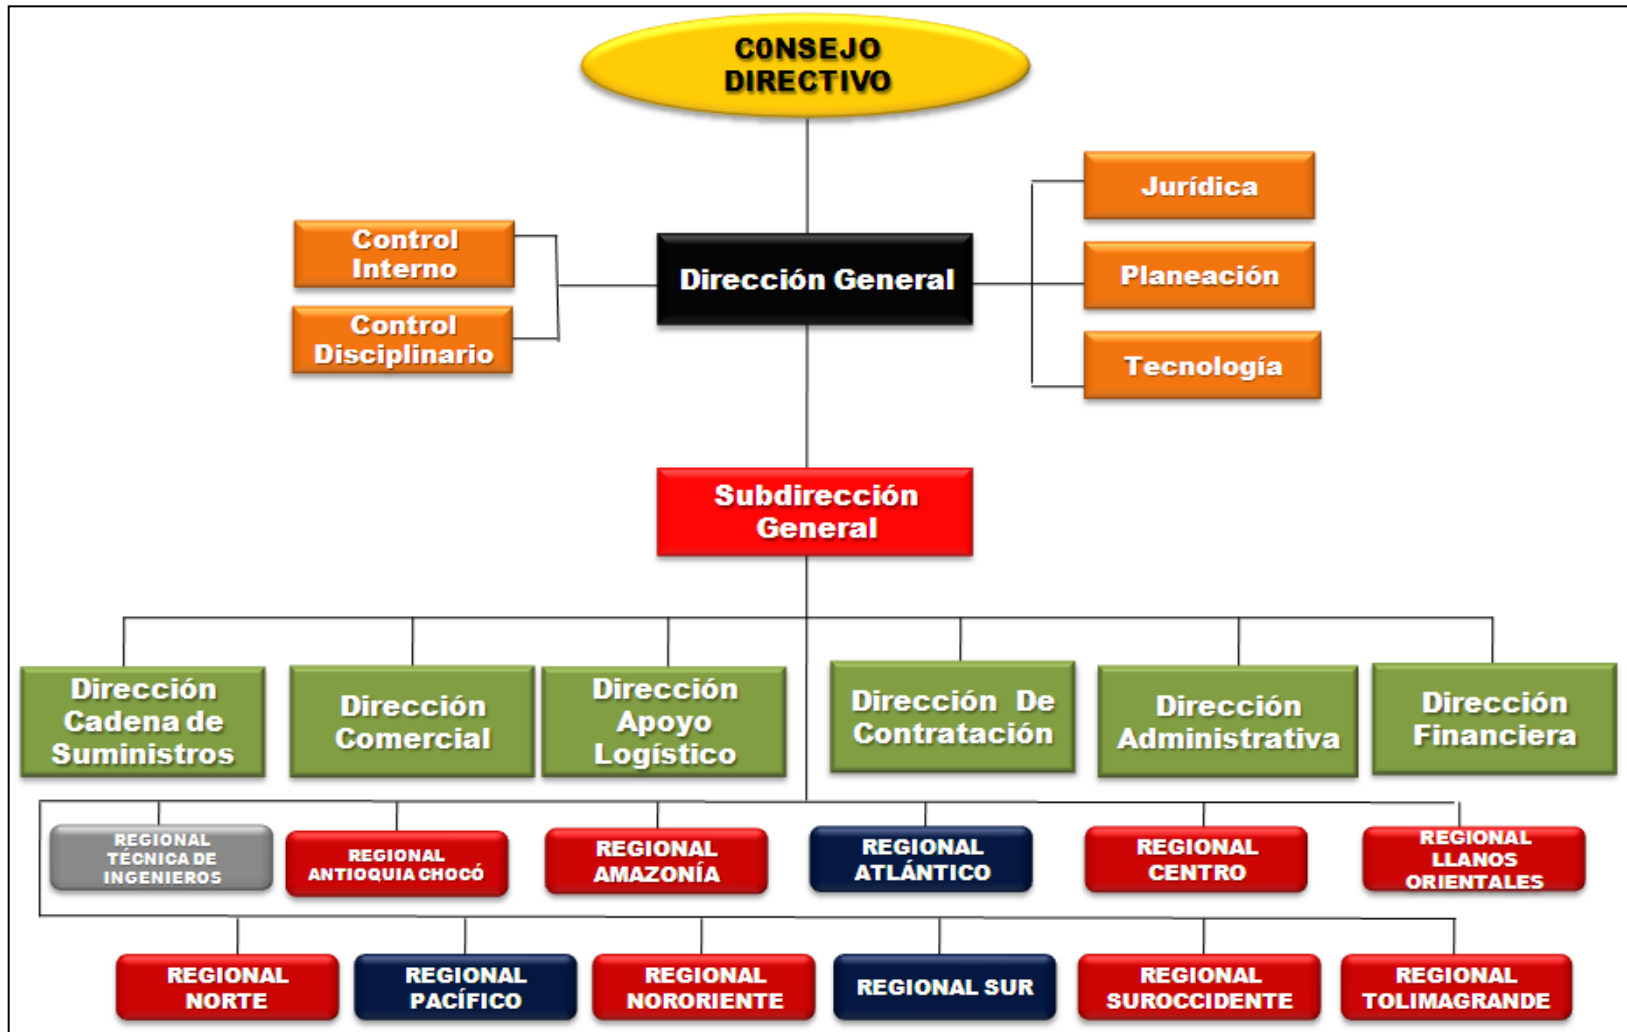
CONSEJO DIRECTIVO

Control Interno

Control Disciplinario

Dirección General

Jurídica

Planeación

Tecnología

Subdirección General

Dirección Cadena de Suministros

Dirección Comercial

Dirección Apoyo Logístico

Dirección De Contratación

Dirección Administrativa

Dirección Financiera

REGIONAL TÉCNICA DE INGENIEROS

REGIONAL ANTIOQUIA CHOCÓ

REGIONAL AMAZONÍA

REGIONAL ATLÁNTICO

REGIONAL CENTRO

REGIONAL LLANOS ORIENTALES

REGIONAL NORTE

REGIONAL PACÍFICO

REGIONAL NORORIENTE

REGIONAL SUR

REGIONAL SUROCCIDENTE

REGIONAL TOLIMAGRANDE